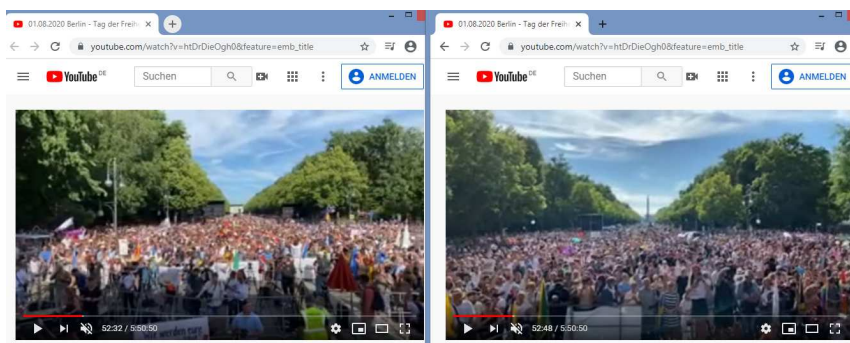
01.08.2020 Berlin - Tag der Freih
youtube.com/watch?v=htDrDieOgh0&feature=emb_title
YouTube DE
Suchen
ANMELDEN
52:32 / 5:50:50

01.08.2020 Berlin - Tag der Freih
youtube.com/watch?v=htDrDieOgh0&feature=emb_title
YouTube DE
Suchen
ANMELDEN
52:48 / 5:50:50